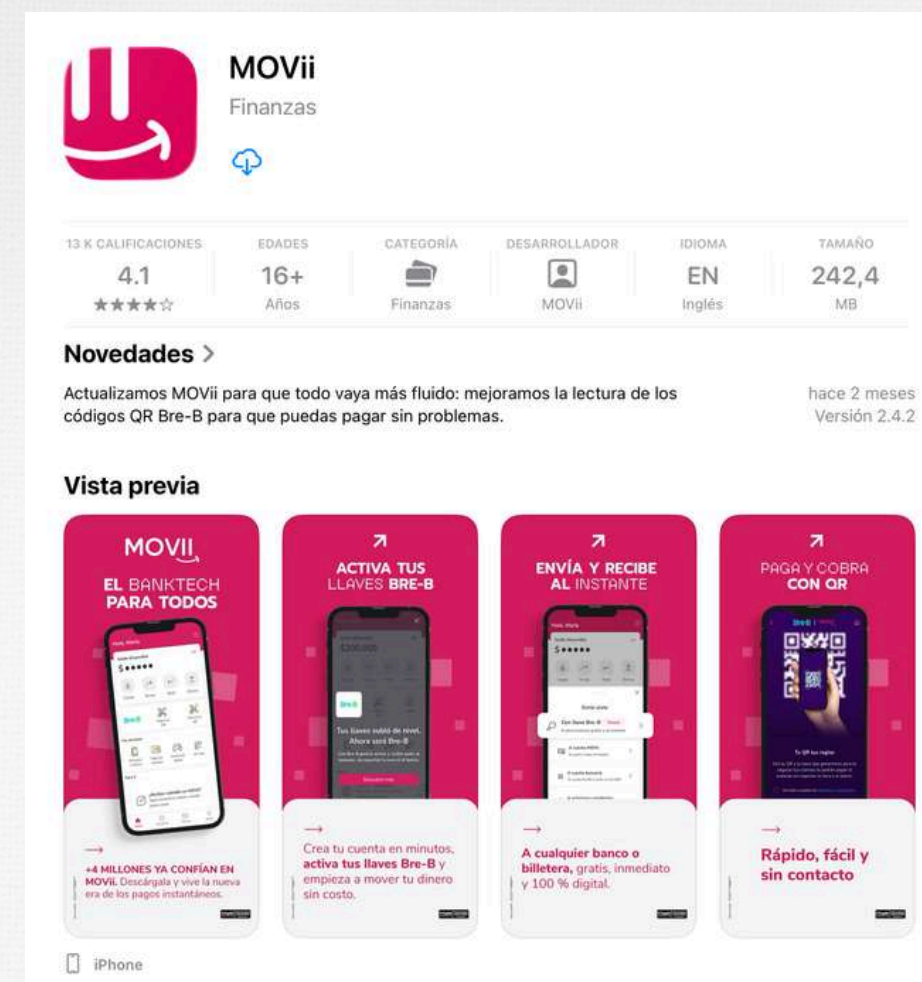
MOVii
Finanzas

| 13 K CALIFICACIONES | EDADES | CATEGORÍA | DESARROLLADOR | IDIOMA | TAMAÑO |
|---|---|---|---|---|---|
| 4.1 | 16+ | | | EN | 242,4 |
| ★★★★☆ | Años | Finanzas | MOVii | Inglés | MB |

Novedades >

Actualizamos MOVii para que todo vaya más fluido: mejoramos la lectura de los códigos QR Bre-B para que puedas pagar sin problemas.

hace 2 meses
Versión 2.4.2

Vista previa

MOVII
EL BANKTECH PARA TODOS
$•••••
+4 MILLONES YA CONFÍAN EN MOVii. Descárgala y vive la nueva era de los pagos instantáneos.

ACTIVA TUS LLAVES BRE-B
Tus llaves subió de nivel. Ahora será Bre-B
Crea tu cuenta en minutos, activa tus llaves Bre-B y empieza a mover tu dinero sin costo.

ENVÍA Y RECIBE AL INSTANTE
$•••••
A cualquier banco o billetera, gratis, inmediato y 100 % digital.

PAGA Y COBRA CON QR
Rápido, fácil y sin contacto

iPhone